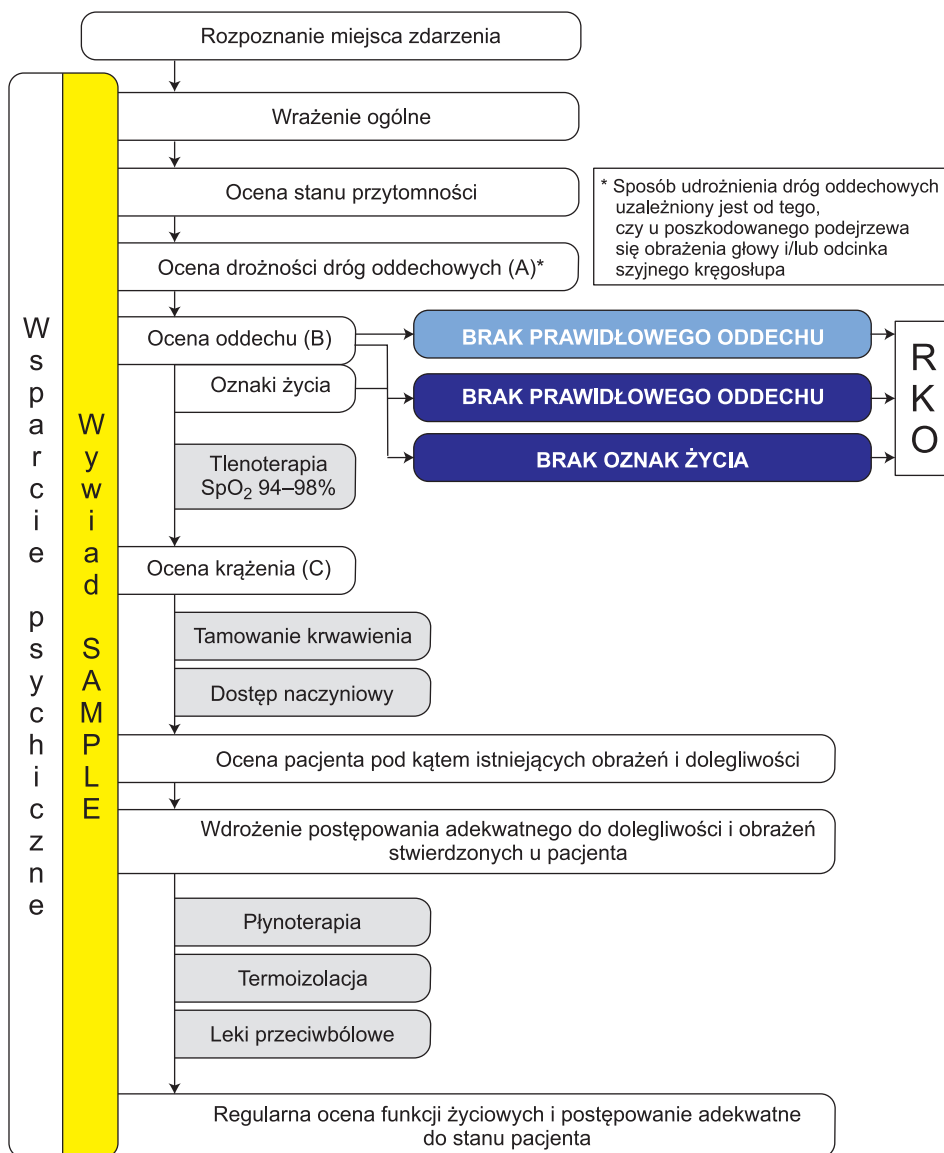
Rozpoznanie miejsca zdarzenia

Wsparcie psychiczne

Wywiad SAMPLE

Wrażenie ogólne

Ocena stanu przytomności

* Sposób udrożnienia dróg oddechowych uzależniony jest od tego, czy u poszkodowanego podejrzewa się obrażenia głowy i/lub odcinka szyjnego kręgosłupa

Ocena drożności dróg oddechowych (A)*

Ocena oddechu (B)

BRAK PRAWIDŁOWEGO ODDECHU

Oznaki życia

BRAK PRAWIDŁOWEGO ODDECHU

BRAK OZNAK ŻYCIA

RKO

Tlenoterapia $SpO_2$ 94–98%

Ocena krążenia (C)

Tamowanie krwawienia

Dostęp naczyniowy

Ocena pacjenta pod kątem istniejących obrażeń i dolegliwości

Wdrożenie postępowania adekwatnego do dolegliwości i obrażeń stwierdzonych u pacjenta

Płynoterapia

Termoizolacja

Leki przeciwbólowe

Regularna ocena funkcji życiowych i postępowanie adekwatne do stanu pacjenta